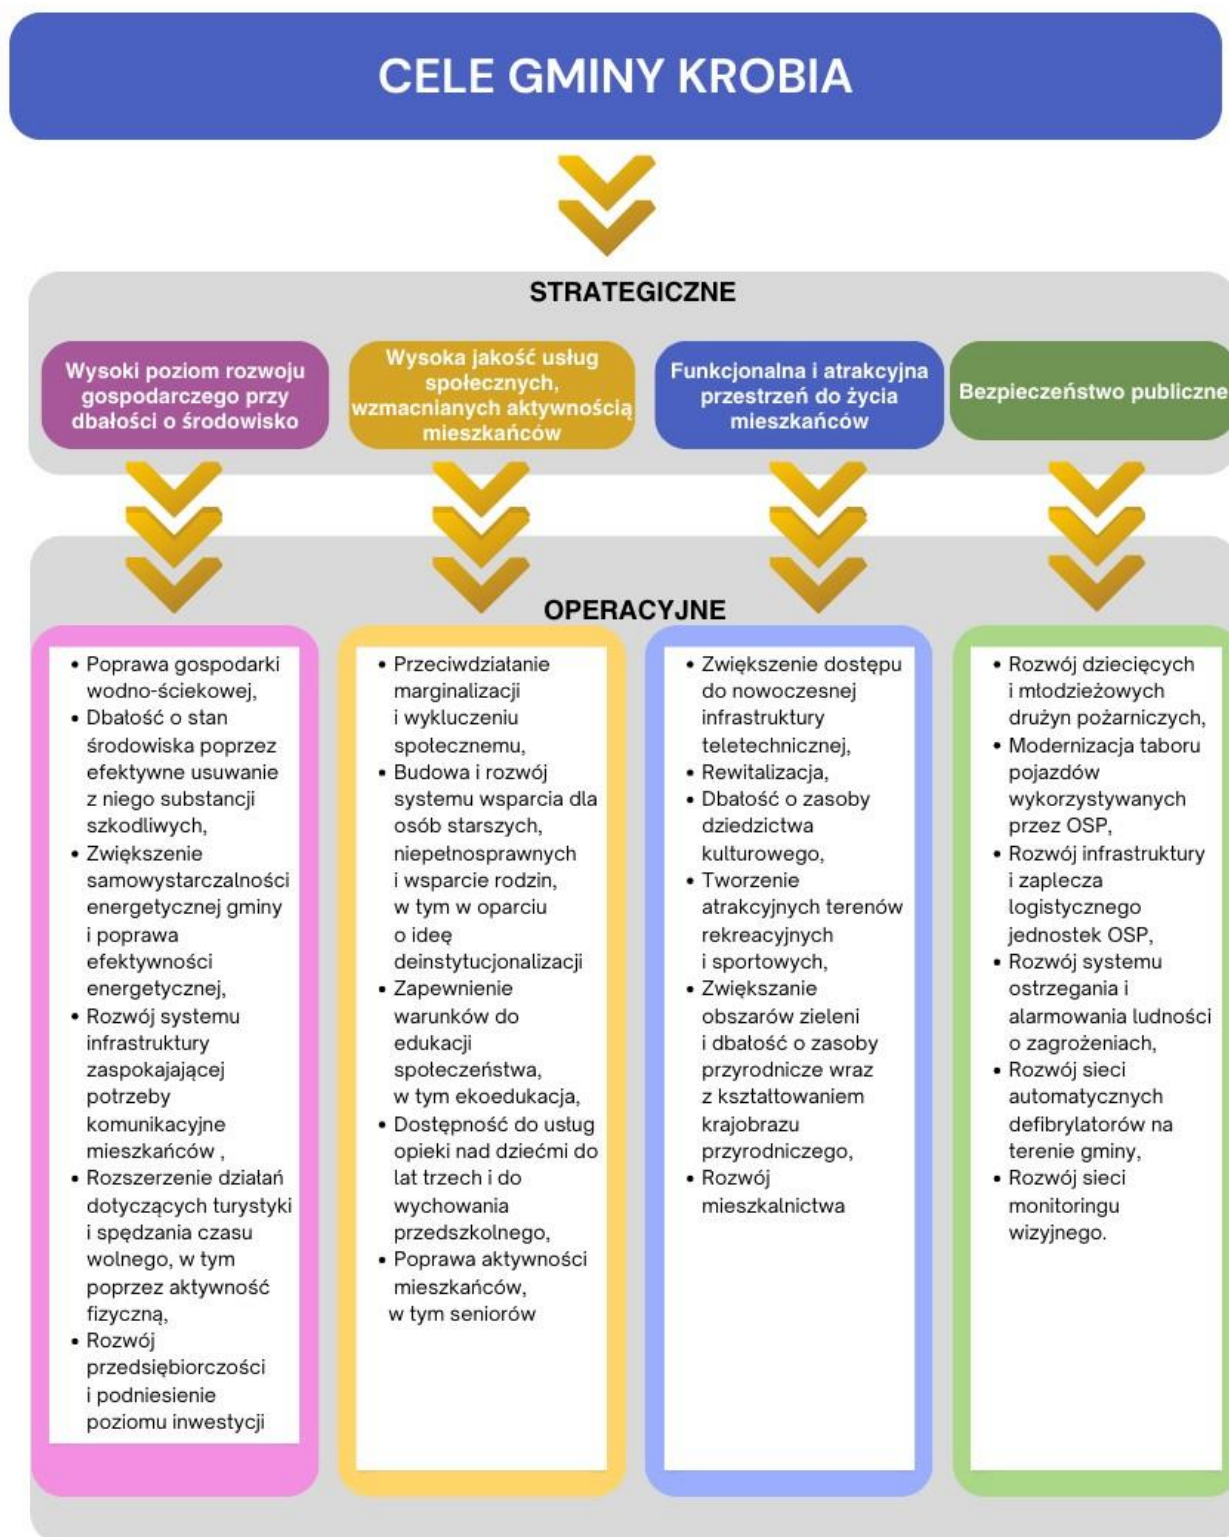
CELE GMINY KROBIA

STRATEGICZNE

Wysoki poziom rozwoju gospodarczego przy dbałości o środowisko

Wysoka jakość usług społecznych, wzmacnianych aktywnością mieszkańców

Funkcjonalna i atrakcyjna przestrzeń do życia mieszkańców

Bezpieczeństwo publiczne

OPERACYJNE

• Poprawa gospodarki wodno-ściekowej,
• Dbałość o stan środowiska poprzez efektywne usuwanie z niego substancji szkodliwych,
• Zwiększenie samowystarczalności energetycznej gminy i poprawa efektywności energetycznej,
• Rozwój systemu infrastruktury zaspokajającej potrzeby komunikacyjne mieszkańców ,
• Rozszerzenie działań dotyczących turystyki i spędzania czasu wolnego, w tym poprzez aktywność fizyczną,
• Rozwój przedsiębiorczości i podniesienie poziomu inwestycji

• Przeciwdziałanie marginalizacji i wykluczeniu społecznemu,
• Budowa i rozwój systemu wsparcia dla osób starszych, niepełnosprawnych i wsparcie rodzin, w tym w oparciu o ideę deinstytucjonalizacji
• Zapewnienie warunków do edukacji społeczeństwa, w tym ekoedukacja,
• Dostępność do usług opieki nad dziećmi do lat trzech i do wychowania przedszkolnego,
• Poprawa aktywności mieszkańców, w tym seniorów

• Zwiększenie dostępu do nowoczesnej infrastruktury teletechnicznej,
• Rewitalizacja,
• Dbałość o zasoby dziedzictwa kulturowego,
• Tworzenie atrakcyjnych terenów rekreacyjnych i sportowych,
• Zwiększanie obszarów zieleni i dbałość o zasoby przyrodnicze wraz z kształtowaniem krajobrazu przyrodniczego,
• Rozwój mieszkalnictwa

• Rozwój dziecięcych i młodzieżowych drużyn pożarniczych,
• Modernizacja taboru pojazdów wykorzystywanych przez OSP,
• Rozwój infrastruktury i zaplecza logistycznego jednostek OSP,
• Rozwój systemu ostrzegania i alarmowania ludności o zagrożeniach,
• Rozwój sieci automatycznych defibrylatorów na terenie gminy,
• Rozwój sieci monitoringu wizyjnego.